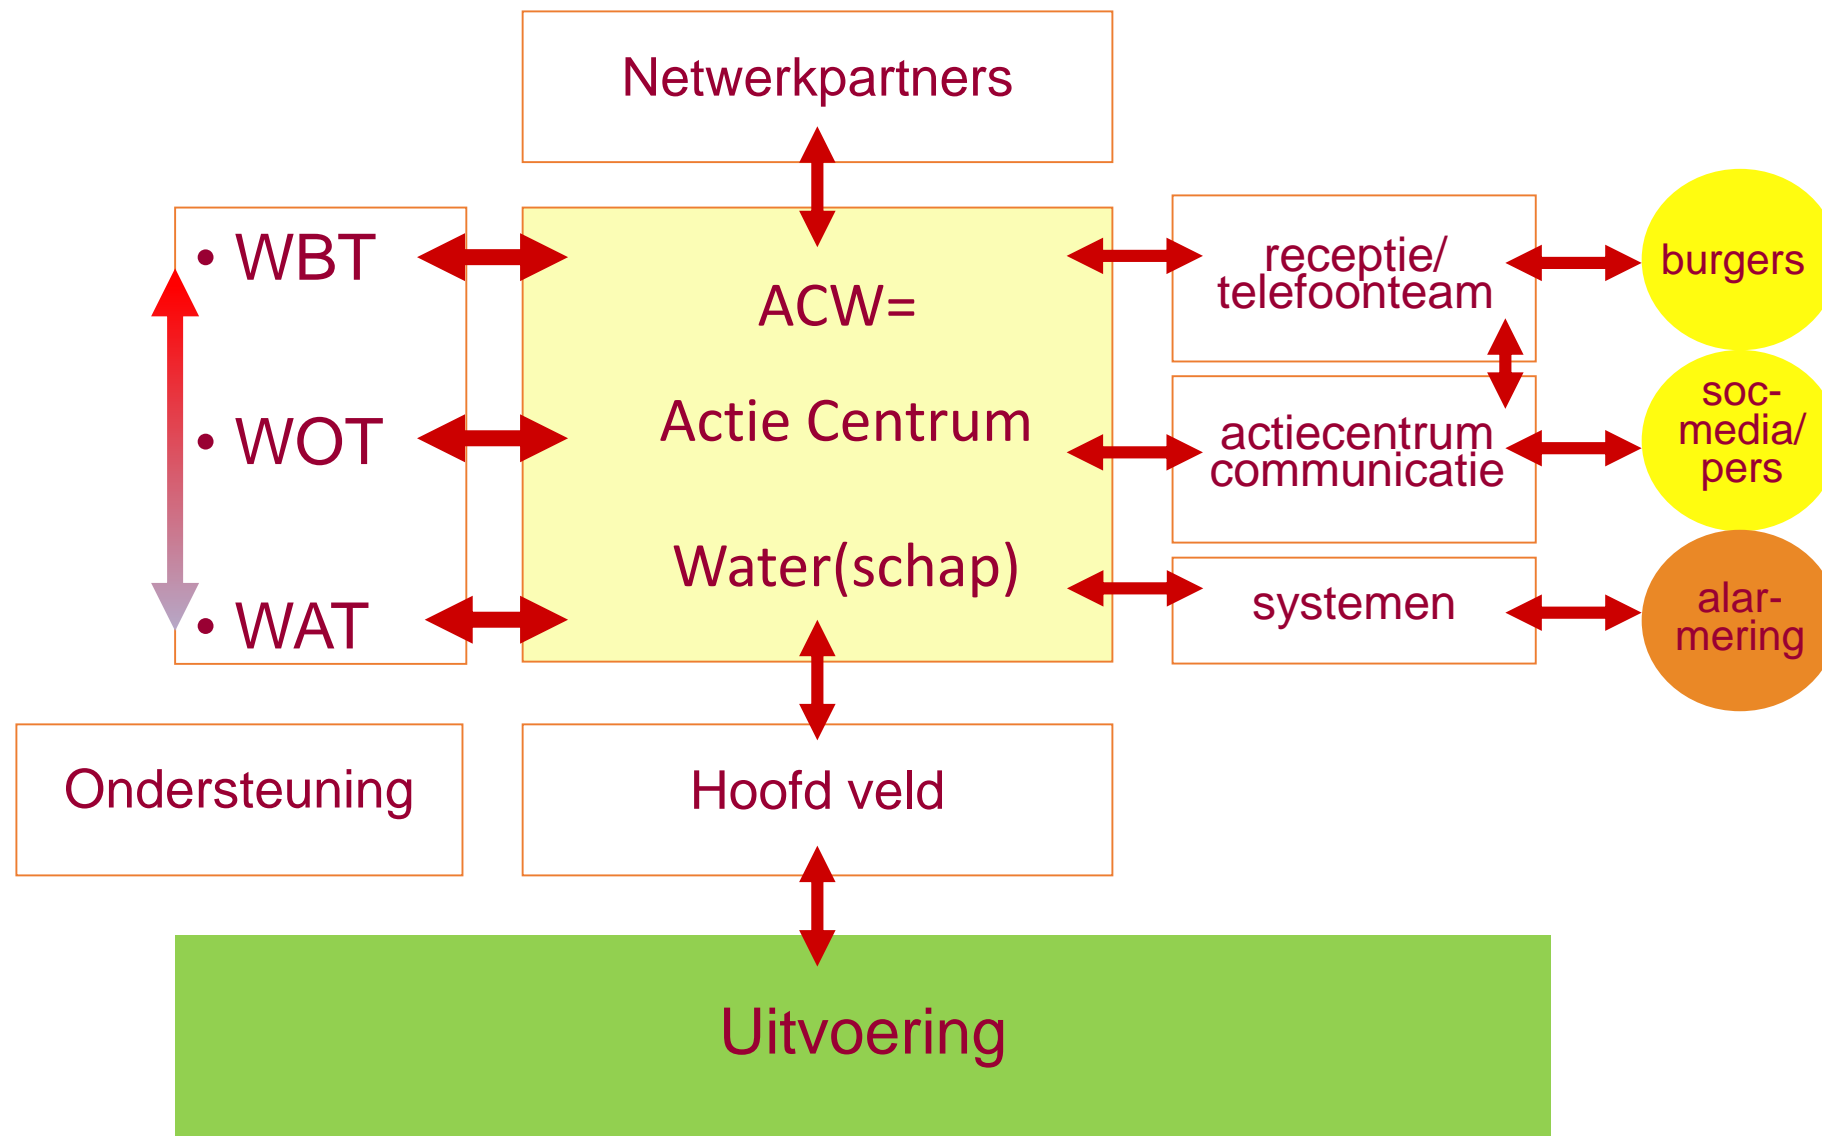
Netwerkpartners

• WBT
• WOT
• WAT

ACW=
Actie Centrum
Water(schap)

receptie/ telefoonteam

actiecentrum communicatie

systemen

burgers

soc-media/ pers

alar-mering

Ondersteuning

Hoofd veld

Uitvoering